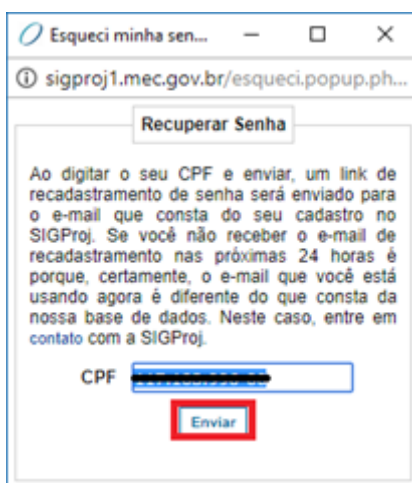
Esqueci minha sen...

sigproj1.mec.gov.br/esqueci.popup.ph...

Recuperar Senha

Ao digitar o seu CPF e enviar, um link de recadastramento de senha será enviado para o e-mail que consta do seu cadastro no SIGProj. Se você não receber o e-mail de recadastramento nas próximas 24 horas é porque, certamente, o e-mail que você está usando agora é diferente do que consta da nossa base de dados. Neste caso, entre em contato com a SIGProj.

CPF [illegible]

Enviar